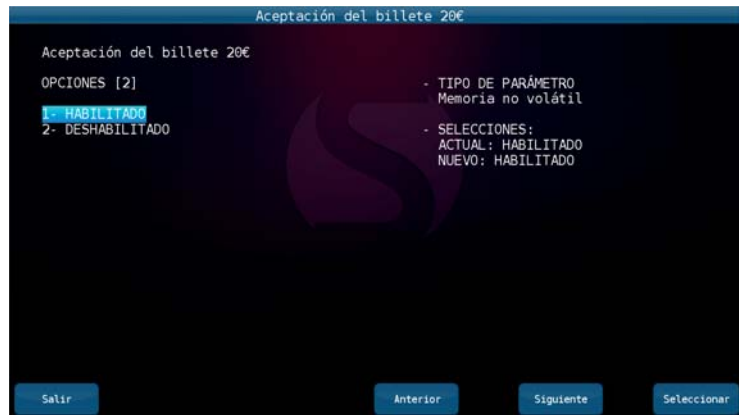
Aceptación del billete 20€

Aceptación del billete 20€

OPCIONES [2]

1- HABILITADO
2- DESHABILITADO

- TIPO DE PARÁMETRO
Memoria no volátil

- SELECCIONES:
ACTUAL: HABILITADO
NUEVO: HABILITADO

Salir

Anterior

Siguiente

Seleccionar